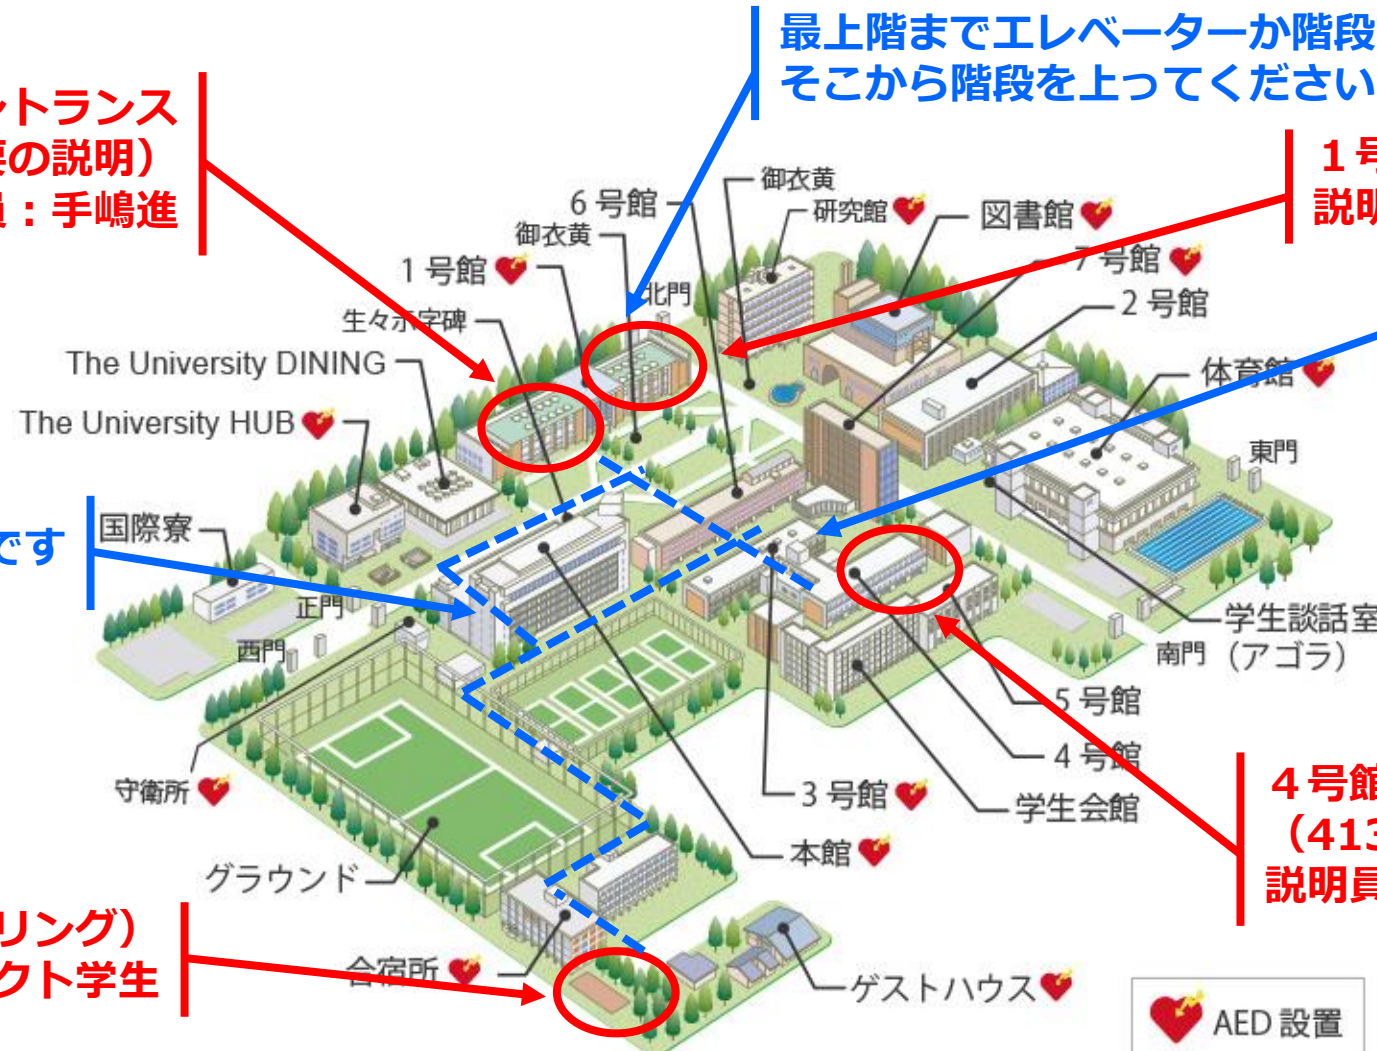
ントランス
専の説明)
員:手嶋進

最上階までエレベーターか階段
そこから階段を上ってください

1 号
説明

です

リング)
クト学生

4号館
(413
説明員

6号館
御衣黄
1号館
御衣黄
研究館
図書館
7号館
2号館
北門
生々不字碑
The University DINING
The University HUB
体育館
東門
国際寮
正門
西門
学生談話室
南門 (アゴラ)
5号館
4号館
守衛所
3号館
学生会館
本館
グラウンド
合宿所
ゲストハウス
AED 設置